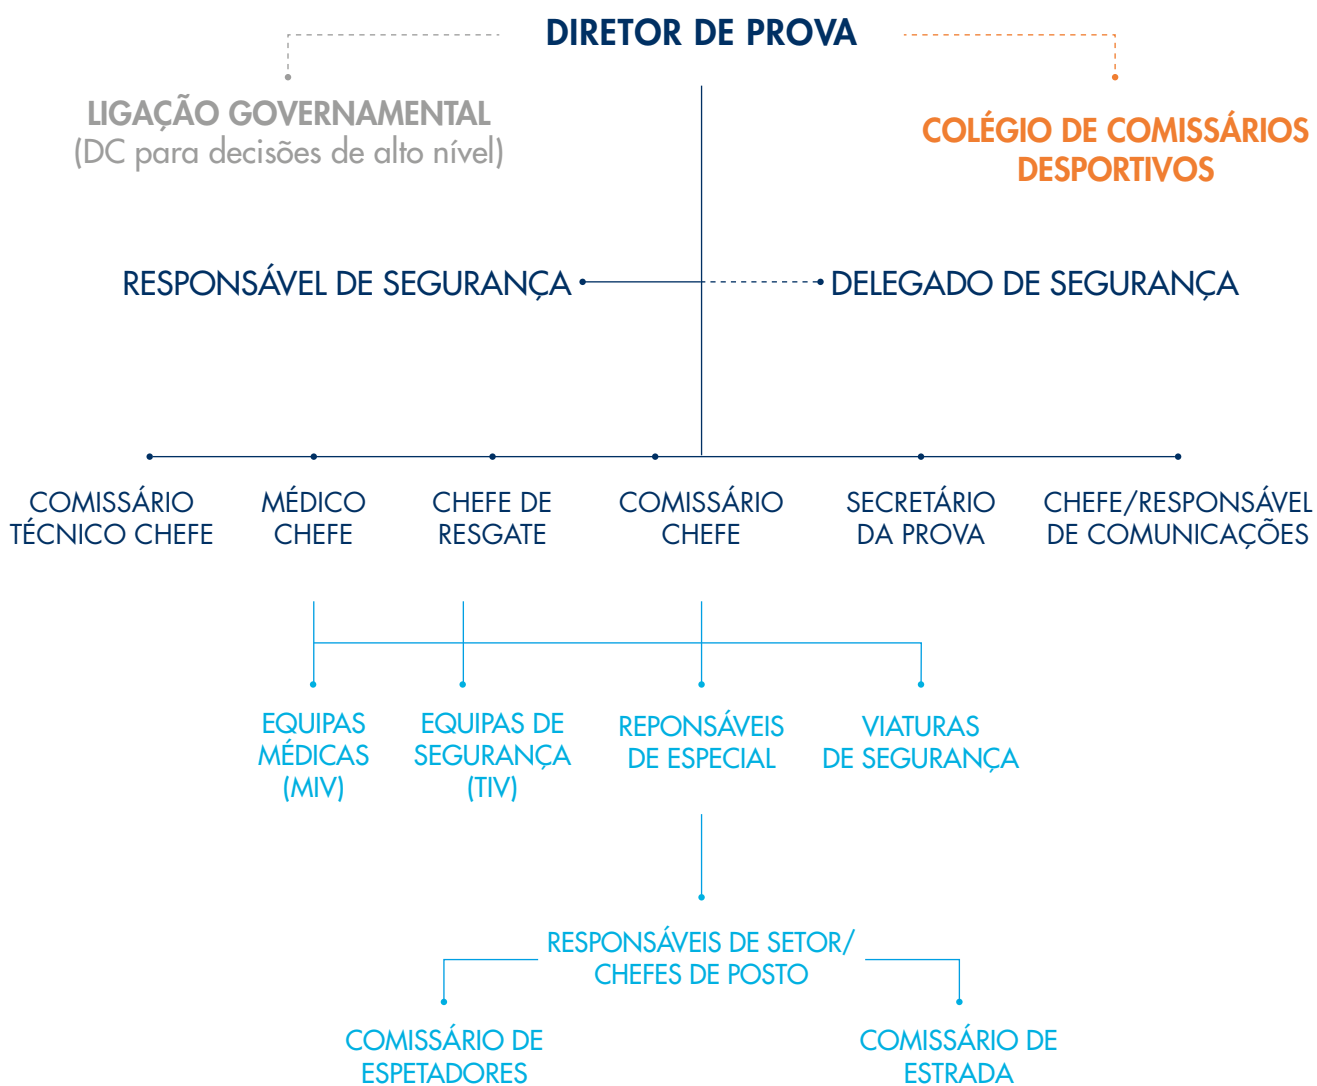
DIRETOR DE PROVA

LIGAÇÃO GOVERNAMENTAL
(DC para decisões de alto nível)

COLÉGIO DE COMISSÁRIOS DESPORTIVOS

RESPONSÁVEL DE SEGURANÇA

DELEGADO DE SEGURANÇA

COMISSÁRIO TÉCNICO CHEFE

MÉDICO CHEFE

CHEFE DE RESGATE

COMISSÁRIO CHEFE

SECRETÁRIO DA PROVA

CHEFE/RESPONSÁVEL DE COMUNICAÇÕES

EQUIPAS MÉDICAS (MIV)

EQUIPAS DE SEGURANÇA (TIV)

REPONSÁVEIS DE ESPECIAL

VIATURAS DE SEGURANÇA

RESPONSÁVEIS DE SETOR/ CHEFES DE POSTO

COMISSÁRIO DE ESPETADORES

COMISSÁRIO DE ESTRADA